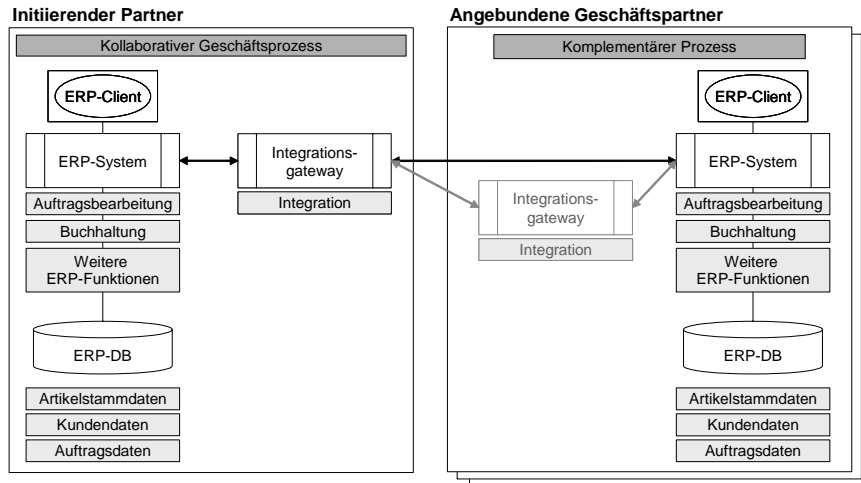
Initiierender Partner

Kollaborativer Geschäftsprozess

ERP-Client

ERP-System

Auftragsbearbeitung

Buchhaltung

Weitere ERP-Funktionen

ERP-DB

Artikelstammdaten

Kundendaten

Auftragsdaten

Integrationsgateway

Integration

Angebundene Geschäftspartner

Komplementärer Prozess

Integrationsgateway

Integration

ERP-Client

ERP-System

Auftragsbearbeitung

Buchhaltung

Weitere ERP-Funktionen

ERP-DB

Artikelstammdaten

Kundendaten

Auftragsdaten